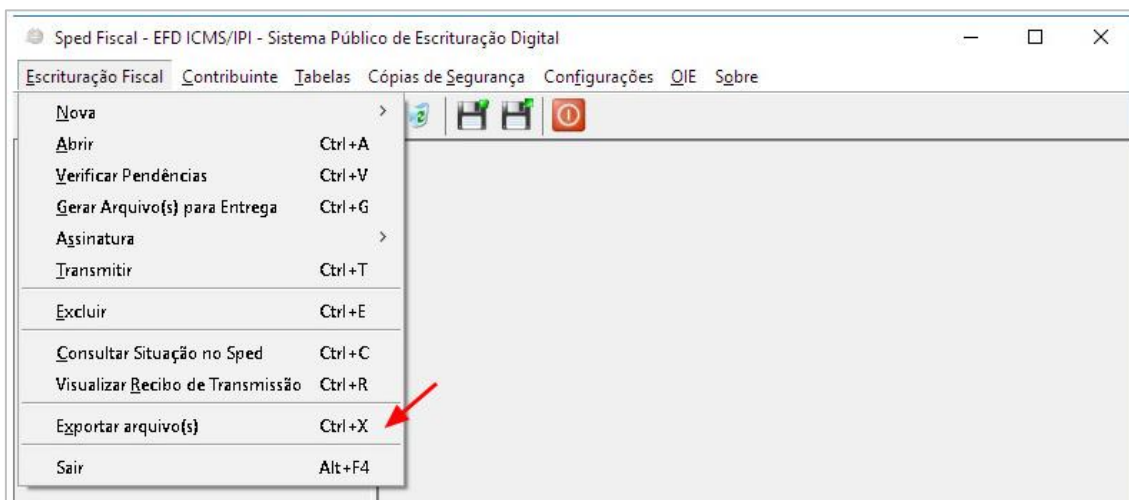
Sped Fiscal - EFD ICMS/IPI - Sistema Público de Escrituração Digital

Escrituração Fiscal Contribuinte Tabelas Cópias de Segurança Configurações OIE Sobre

| | |
|---|---|
| Nova | |
| Abrir | Ctrl+A |
| Verificar Pendências | Ctrl+V |
| Gerar Arquivo(s) para Entrega | Ctrl+G |
| Assinatura | |
| Transmitir | Ctrl+T |
| Excluir | Ctrl+E |
| Consultar Situação no Sped | Ctrl+C |
| Visualizar Recibo de Transmissão | Ctrl+R |
| Exportar arquivo(s) | Ctrl+X |
| Sair | Alt+F4 |